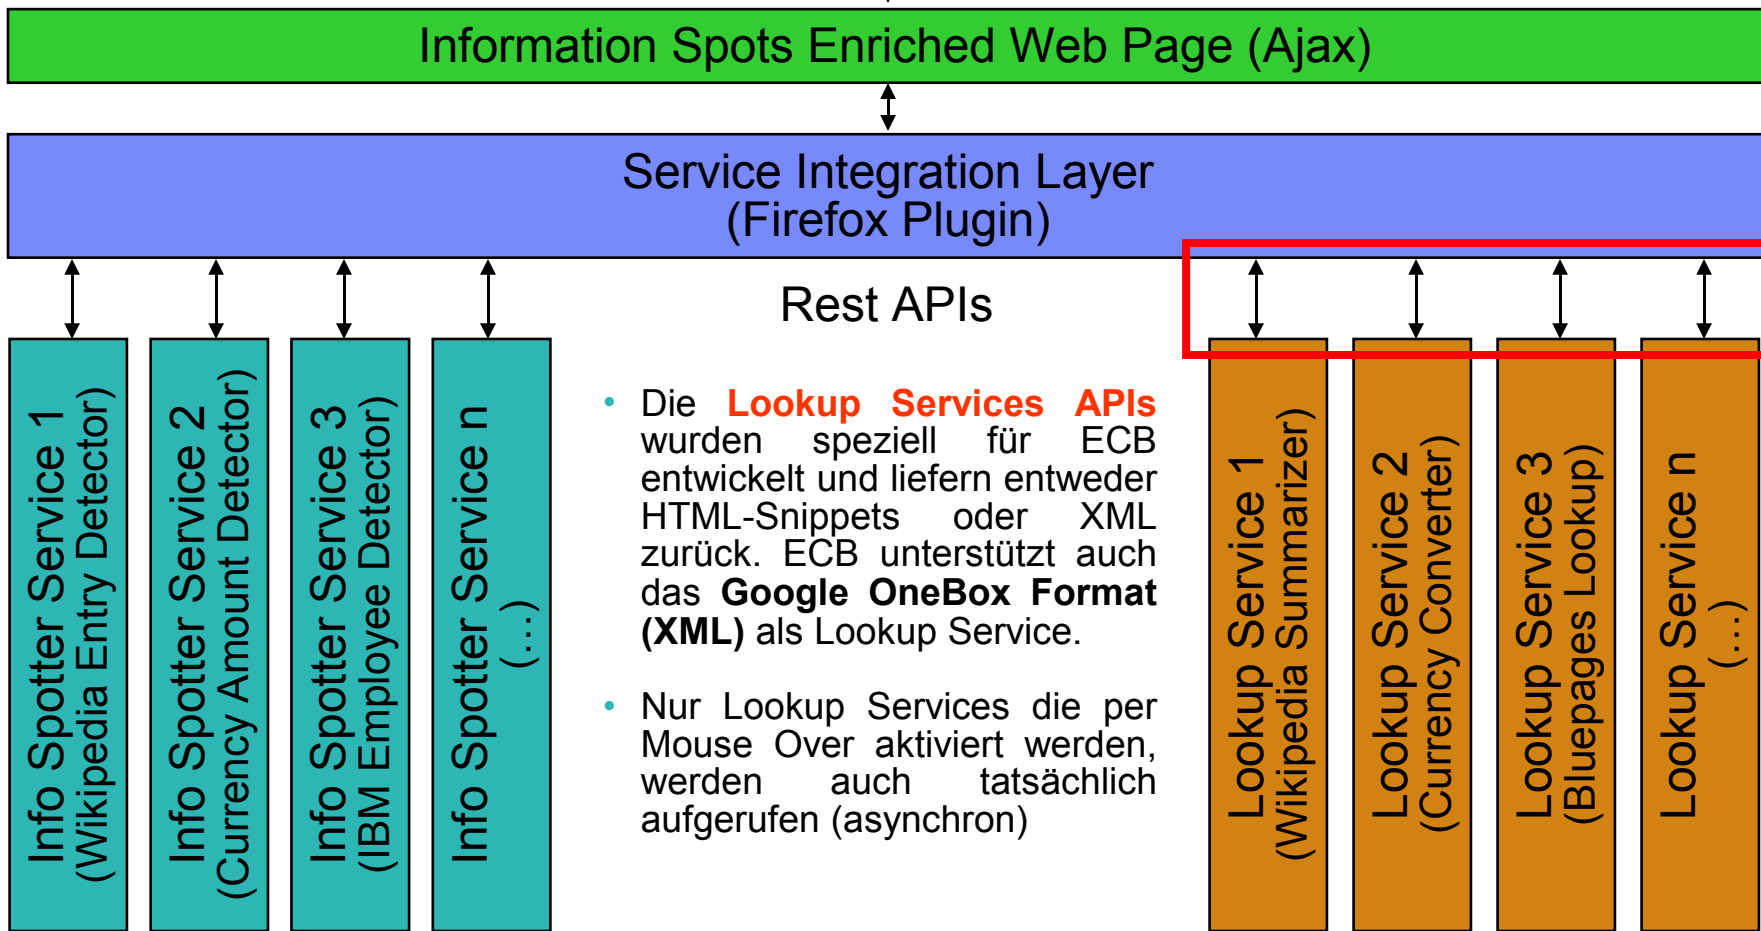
Information Spots Enriched Web Page (Ajax)

Service Integration Layer
(Firefox Plugin)

Rest APIs

Info Spotter Service 1
(Wikipedia Entry Detector)

Info Spotter Service 2
(Currency Amount Detector)

Info Spotter Service 3
(IBM Employee Detector)

Info Spotter Service n
(...)

• Die Lookup Services APIs wurden speziell für ECB entwickelt und liefern entweder HTML-Snippets oder XML zurück. ECB unterstützt auch das Google OneBox Format (XML) als Lookup Service.

• Nur Lookup Services die per Mouse Over aktiviert werden, werden auch tatsächlich aufgerufen (asynchron)

Lookup Service 1
(Wikipedia Summarizer)

Lookup Service 2
(Currency Converter)

Lookup Service 3
(Bluepages Lookup)

Lookup Service n
(...)